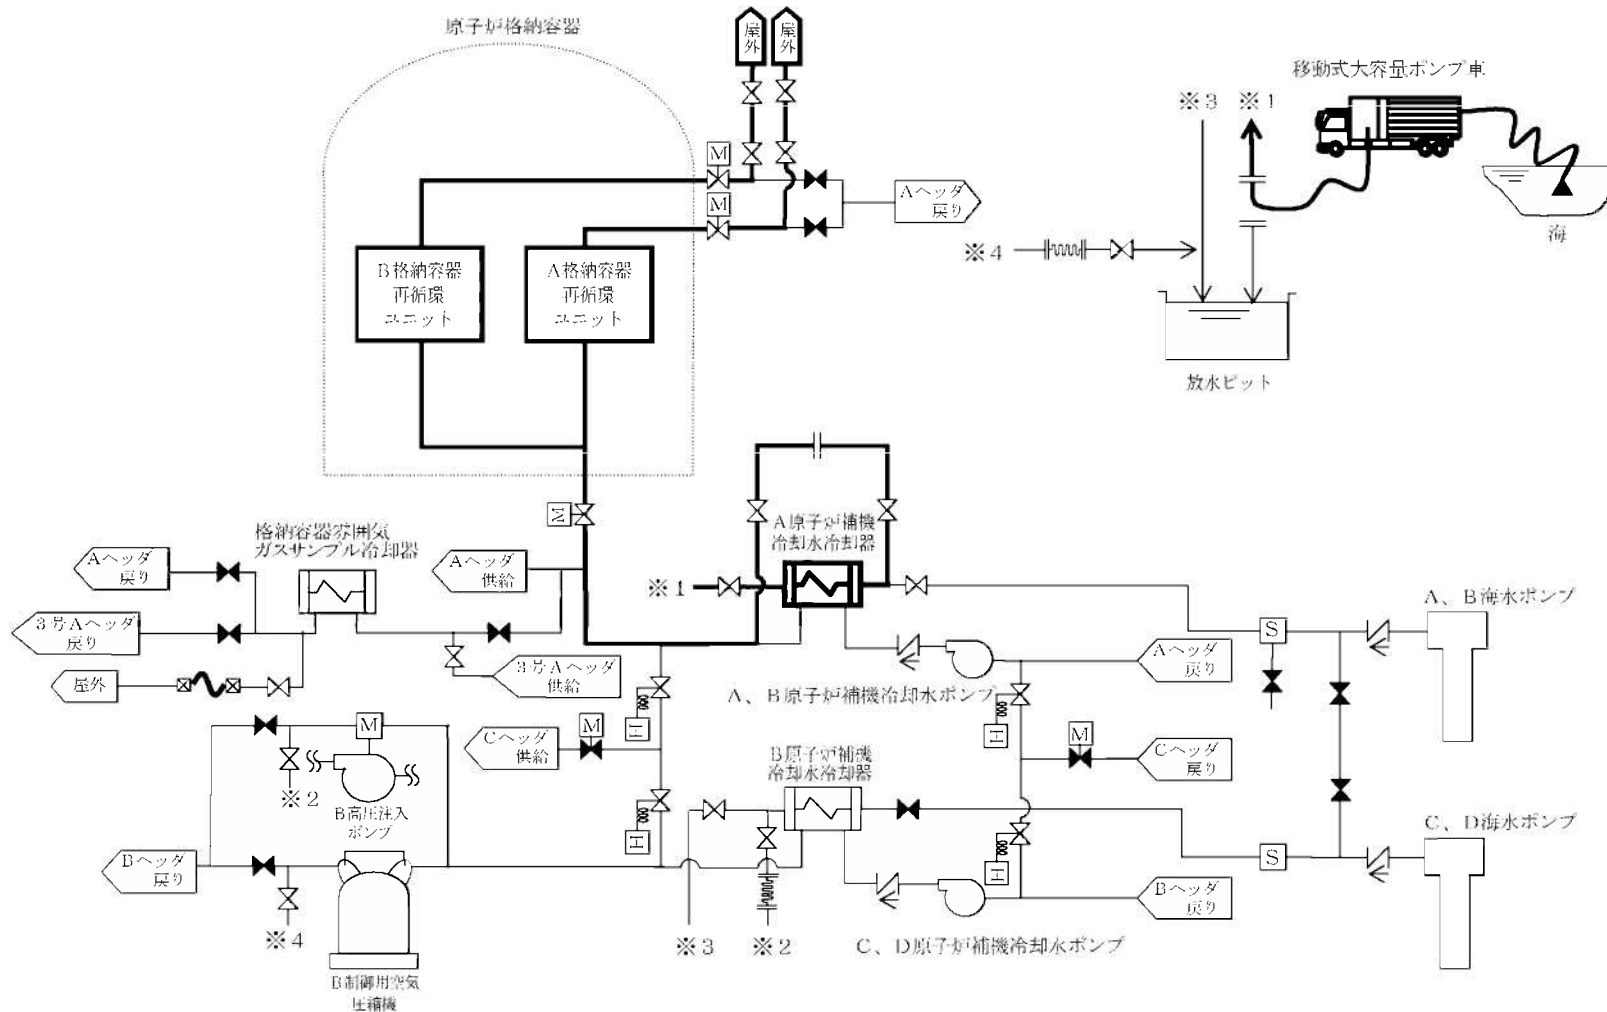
原子炉格納容器

屋外
屋外

移動式大容量ポンプ車

※3 ※1

M
M

Aヘッダ戻り

※4

海

B格納容器再循環ユニット

A格納容器再循環ユニット

放水ピット

M

A原子炉補機冷却水冷却器

格納容器雰囲気ガスサンプル冷却器

Aヘッダ戻り

Aヘッダ供給

※1

3号Aヘッダ戻り

A、B海水ポンプ

S

3号Aヘッダ供給

Aヘッダ戻り

屋外

A、B原子炉補機冷却水ポンプ

M

M

Cヘッダ供給

M

Cヘッダ戻り

※2

B高圧注入ポンプ

B原子炉補機冷却水冷却器

C、D海水ポンプ

Bヘッダ戻り

S

Bヘッダ戻り

※4

※3 ※2

C、D原子炉補機冷却水ポンプ

B制御用空気圧縮機